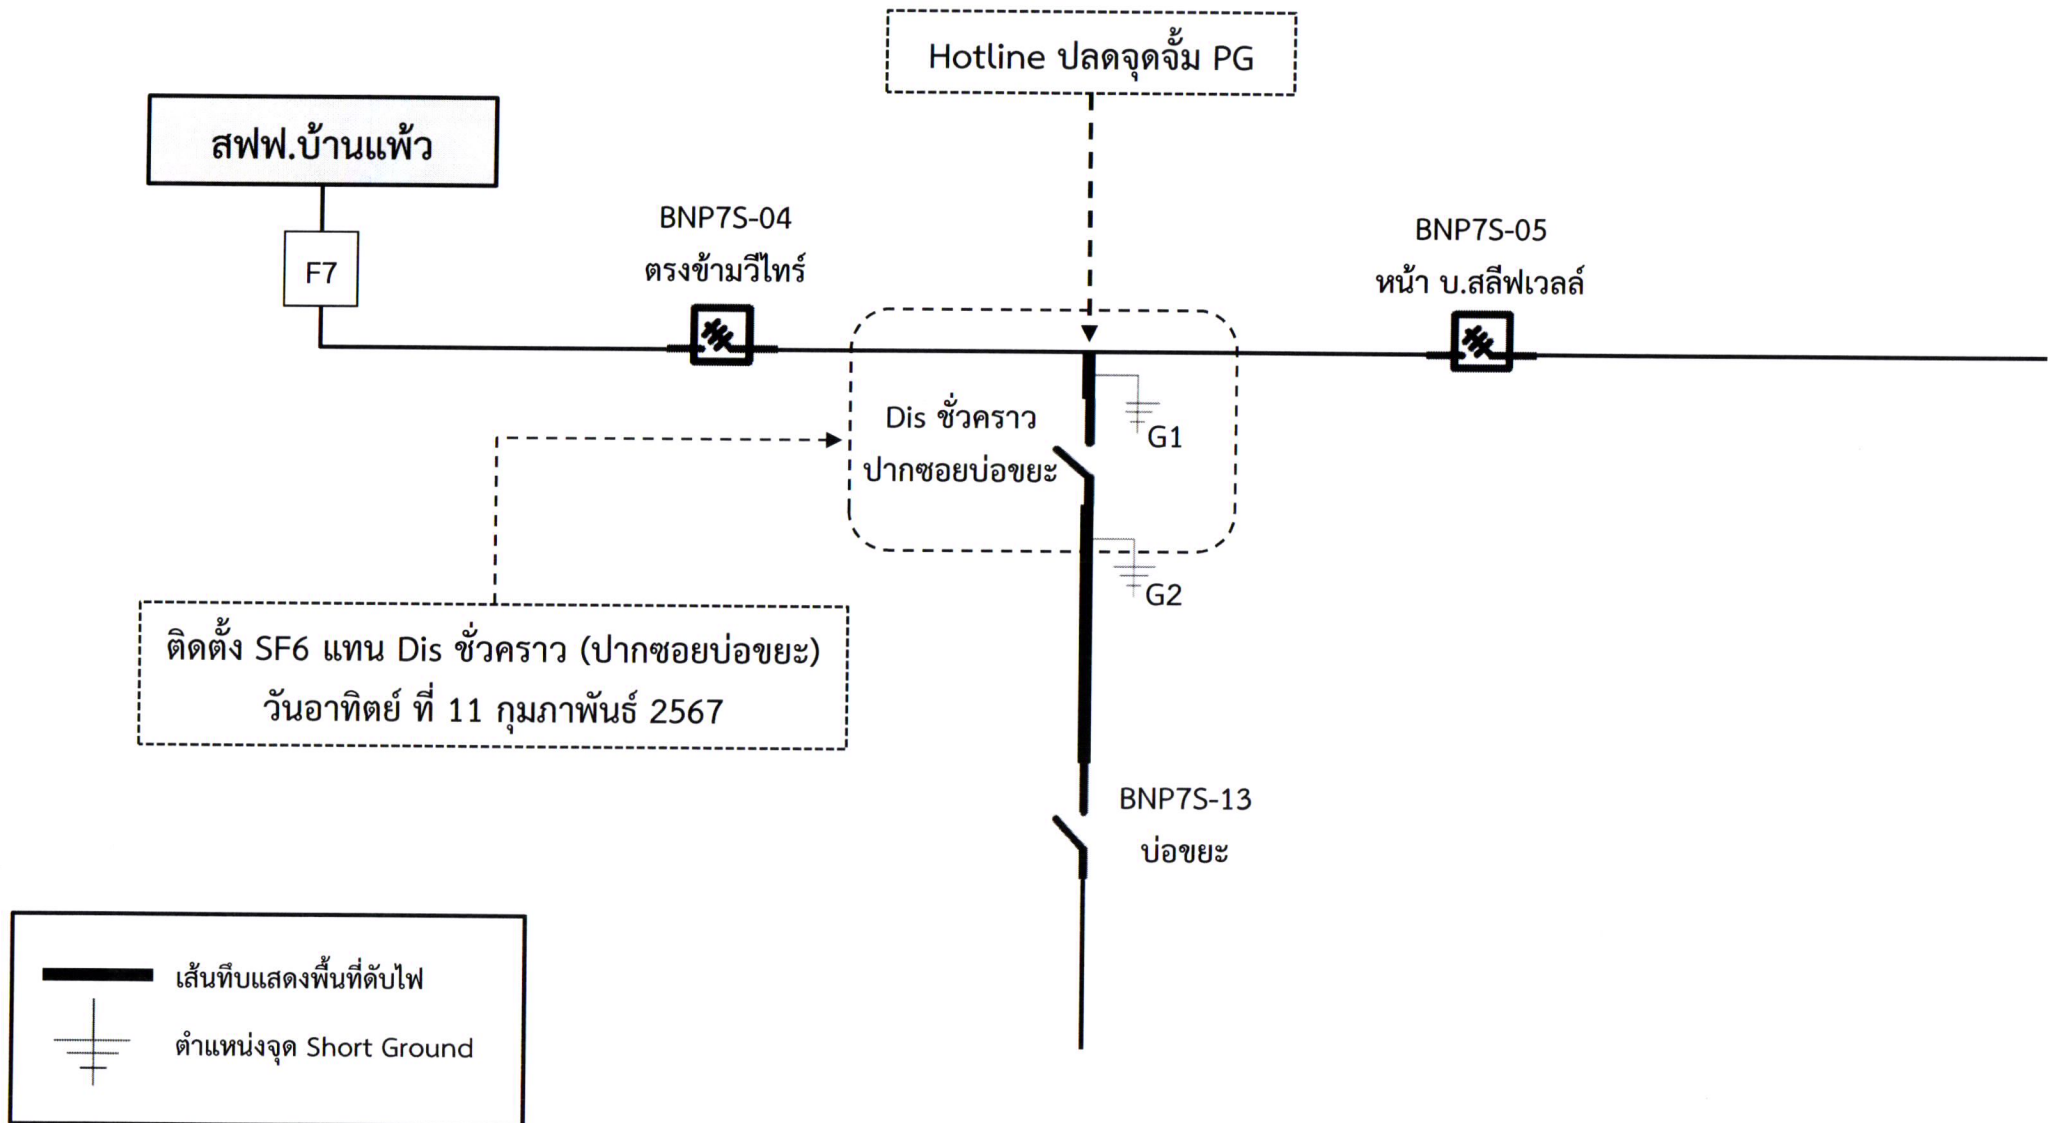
Hotline ปลดจุดจั๊ม PG

สฟฟ.บ้านแพ้ว

F7

BNP7S-04
ตรงข้ามวีไทร์

BNP7S-05
หน้า บ.สลีฟเวลล์

Dis ชั่วคราว
ปากซอยบ่อขยะ

G1

G2

ติดตั้ง SF6 แทน Dis ชั่วคราว (ปากซอยบ่อขยะ)
วันอาทิตย์ ที่ 11 กุมภาพันธ์ 2567

BNP7S-13
บ่อขยะ

เส้นทึบแสดงพื้นที่ดับไฟ

ตำแหน่งจุด Short Ground